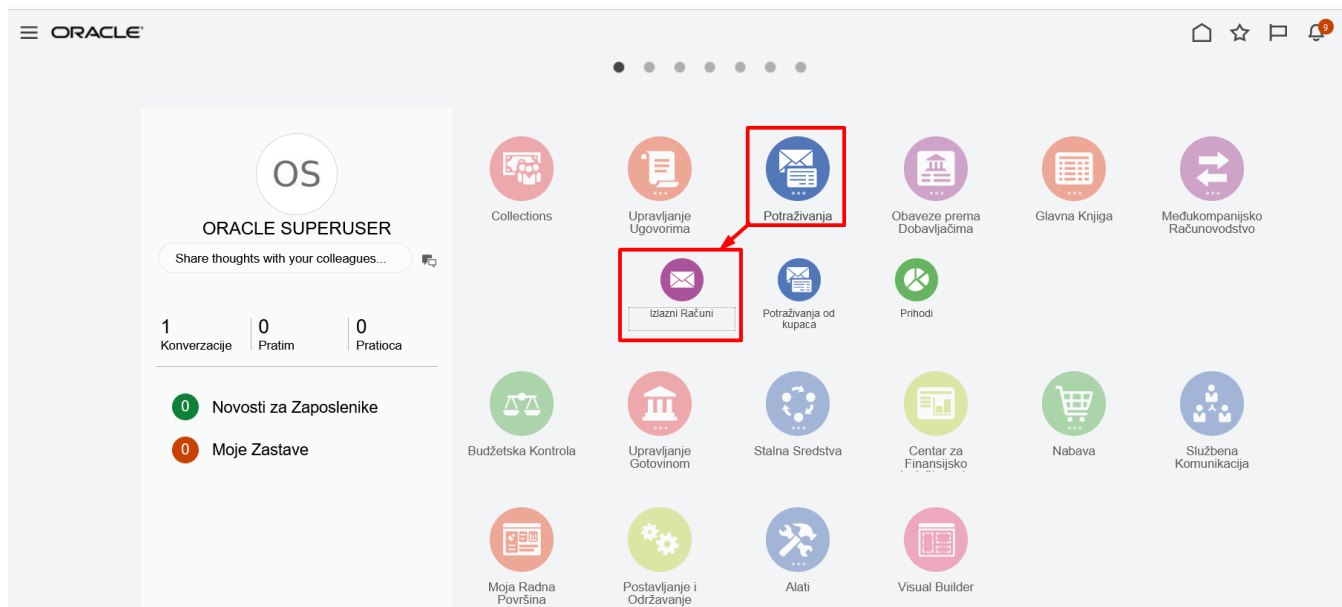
ORACLE

9

OS

ORACLE SUPERUSER

Share thoughts with your colleagues...

1 Konverzacije | 0 Pratim | 0 Pratioca

0 Novosti za Zaposlenike

0 Moje Zastave

Collections

Upravljanje Ugovorima

Potraživanja

Obaveze prema Dobavljačima

Glavna Knjiga

Međukompanijsko Računovodstvo

Izlazni Računi

Potraživanja od kupaca

Prihodi

Budžetska Kontrola

Upravljanje Gotovinom

Stalna Sredstva

Centar za Finansijsko

Nabava

Službena Komunikacija

Moja Radna Površina

Postavljanje i Održavanje

Alati

Visual Builder